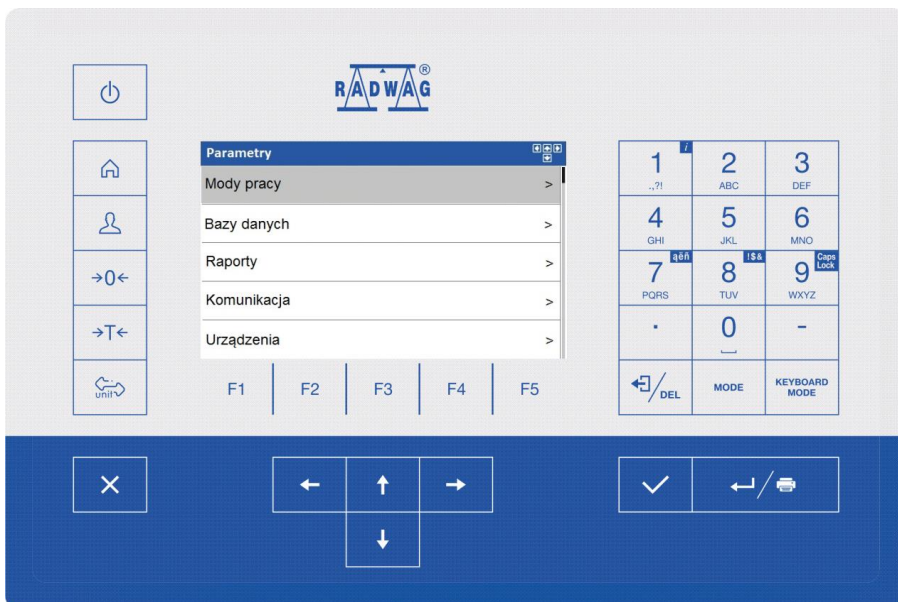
RADWAG®

→0←

→T←

unit

Parametry

Mody pracy >

Bazy danych >

Raporty >

Komunikacja >

Urządzenia >

F1 F2 F3 F4 F5

| 1 .,?! i | 2 ABC | 3 DEF |
|---|---|---|
| 4 GHI | 5 JKL | 6 MNO |
| 7 PQRS ąęń | 8 TUV !$& | 9 WXYZ Caps Lock |
| . | 0 | - |
| DEL | MODE | KEYBOARD MODE |